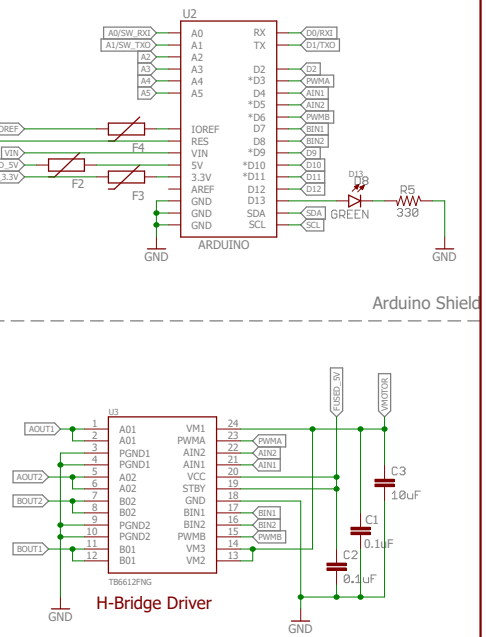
U2

A0/SW_RX A0
A1/SW_TX A1
A2 A2
A3 A3
A4 A4
A5 A5

RX D0/RX
TX D1/TXO
D2 D2
*D3 PWMA
D4 AIN1
*D5 AIN2
*D6 PWMB
D7 BIN1
D8 BIN2
*D9 D9
*D10 D10
*D11 D11
D12 D12
D13
SDA SDA
SCL SCL

IOREF IOREF
RES
VIN VIN
5V 5V
3.3V 3.3V
AREF
GND
GND
GND

F4
F2
F3

ARDUINO

GND

D13
D8
GREEN

R5
330

GND

Arduino Shield

U3
AOUT1 1 A01
2 A01
3 PGND1
4 PGND1
AOUT2 5 A02
6 A02
BOUT2 7 B02
8 B02
9 PGND2
10 PGND2
BOUT1 11 B01
12 B01

VM1 24
PWMA 23 PWMA
AIN2 22 AIN2
AIN1 21 AIN1
VCC 20
STBY 19
GND 18
BIN1 17 BIN1
BIN2 16 BIN2
PWMB 15 PWMB
VM3 14
VM2 13

TB6612FNG

FUSED_5V
VMOTOR

C3
10uF
C1
0.1uF
C2
0.1uF

H-Bridge Driver

GND
GND